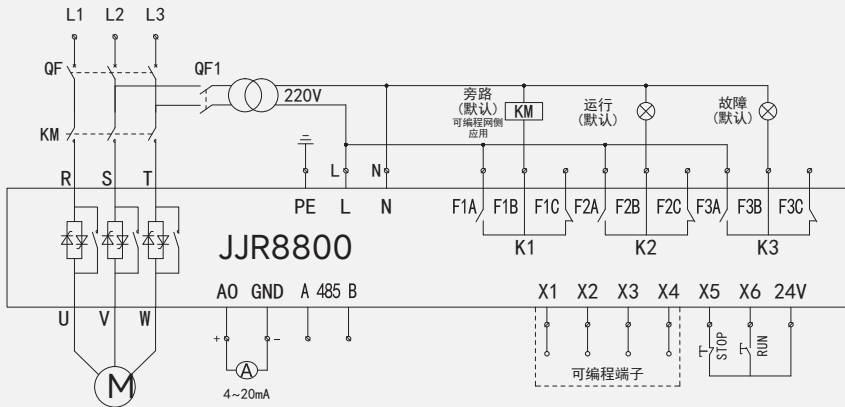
L1 L2 L3

QF

QF1

220V

KM

旁路
(默认)
可编程网侧
应用

KM

运行
(默认)

故障
(默认)

R S T

L N

PE L N

F1A F1B F1C F2A F2B F2C F3A F3B F3C

K1 K2 K3

JJR8800

AO GND A 485 B

X1 X2 X3 X4 X5 X6 24V

U V W

+ −

A

4~20mA

M

可编程端子

STOP

RUN